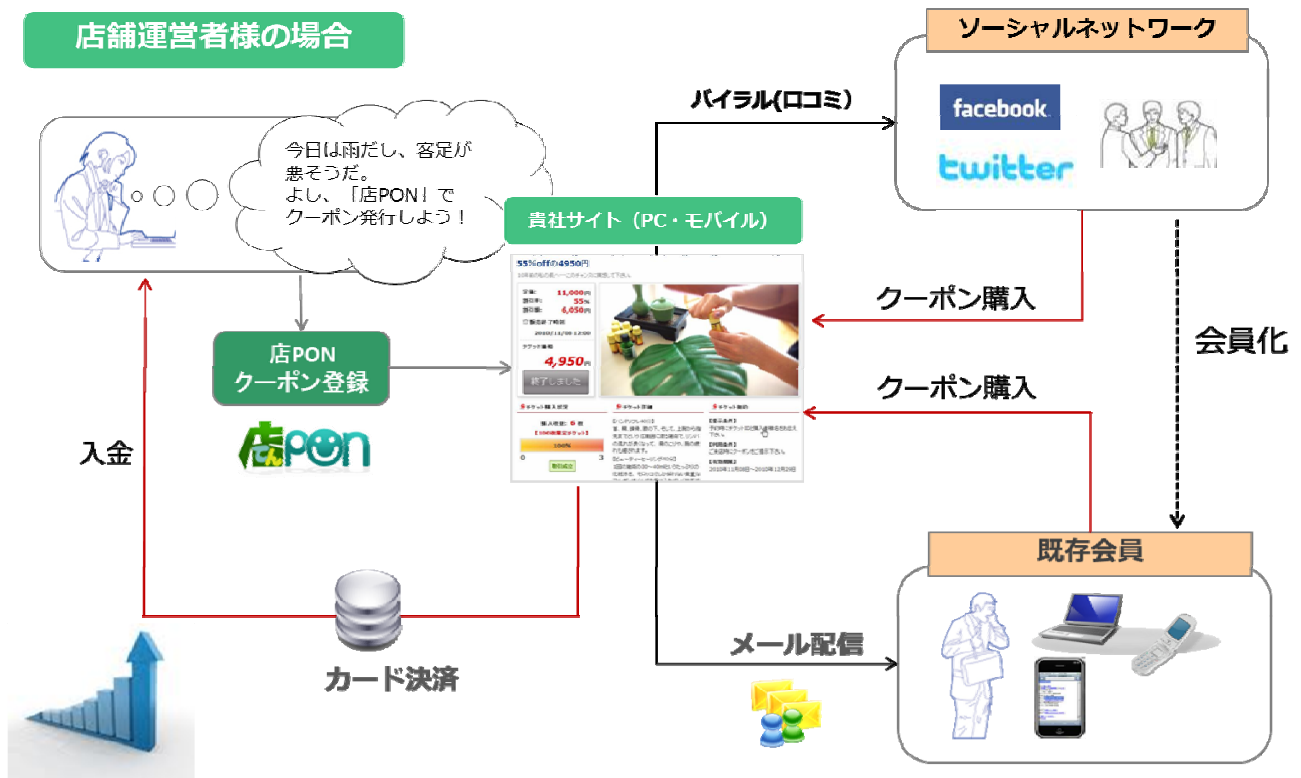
店舗運営者様の場合

今日は雨だし、客足が悪そうだ。
よし、「店PON」でクーポン発行しよう！

店PON
クーポン登録

店PON

入金

カード決済

貴社サイト（PC・モバイル）

55%offの4950円

定価: 11,000円
割引率: 55%
割引額: 6,050円

4,950円

終了しました

100%

0

バイラル(口コミ)

ソーシャルネットワーク

facebook

twitter

クーポン購入

会員化

クーポン購入

既存会員

メール配信